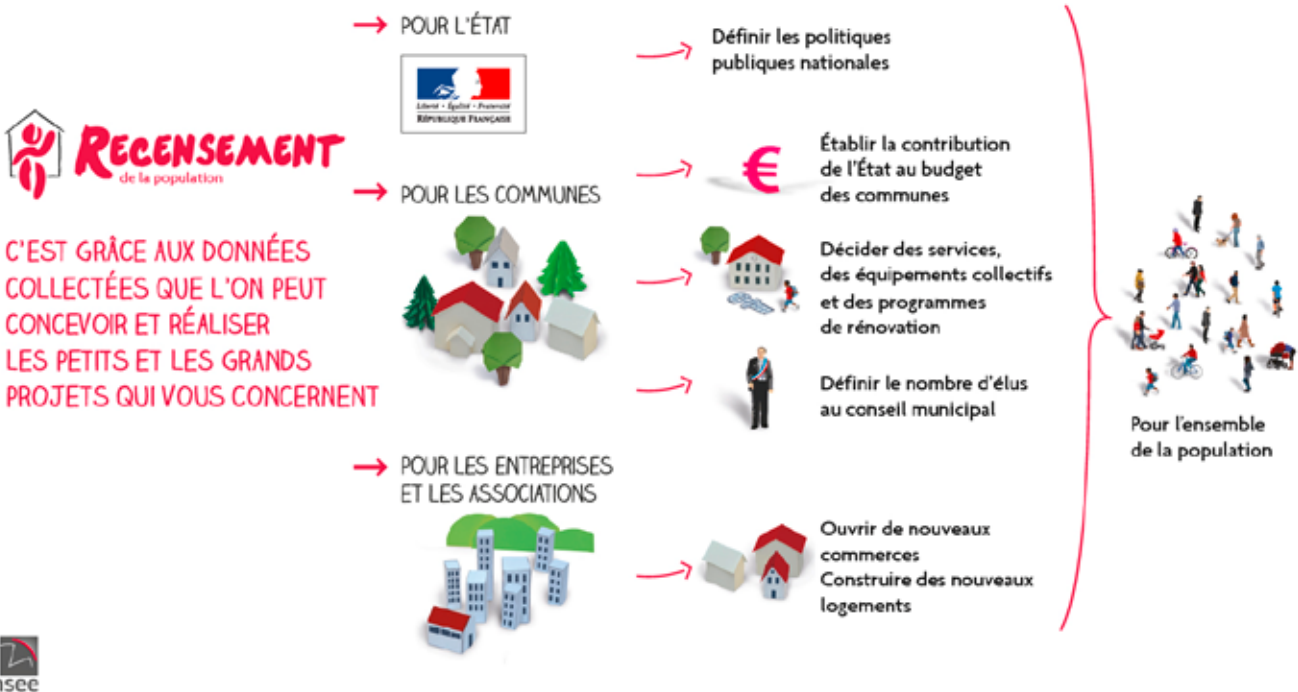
RECENSEMENT
de la population

C'EST GRÂCE AUX DONNÉES COLLECTÉES QUE L'ON PEUT CONCEVOIR ET RÉALISER LES PETITS ET LES GRANDS PROJETS QUI VOUS CONCERNENT

POUR L'ÉTAT

Liberté • Égalité • Fraternité
RÉPUBLIQUE FRANÇAISE

Définir les politiques publiques nationales

POUR LES COMMUNES

Établir la contribution de l'État au budget des communes

€

Décider des services, des équipements collectifs et des programmes de rénovation

Définir le nombre d'élus au conseil municipal

POUR LES ENTREPRISES ET LES ASSOCIATIONS

Ouvrir de nouveaux commerces
Construire des nouveaux logements

Pour l'ensemble de la population

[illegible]nsee